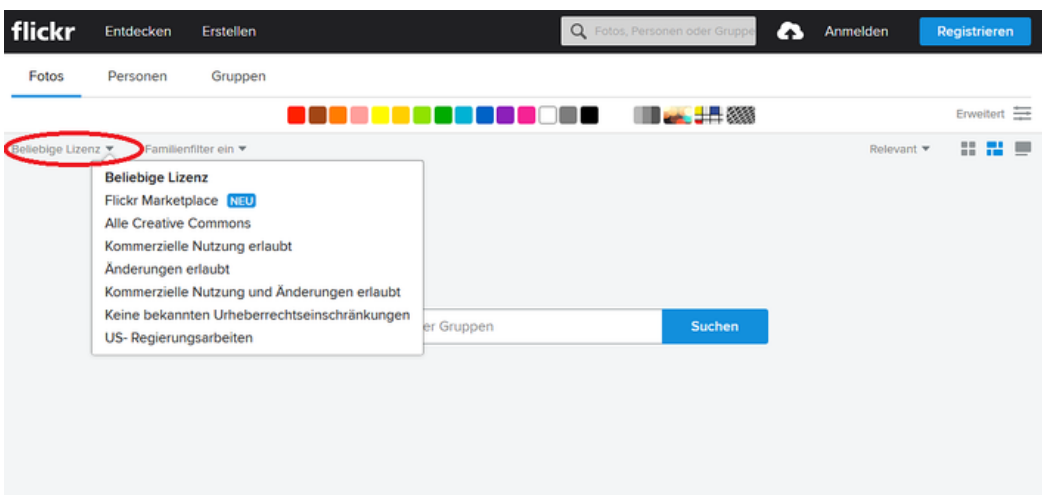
flickr Entdecken Erstellen

Fotos, Personen oder Gruppe

Anmelden Registrieren

Fotos Personen Gruppen

Erweitert

Beliebige Lizenz ▾ Familienfilter ein ▾

Relevant ▾

Beliebige Lizenz
Flickr Marketplace NEU
Alle Creative Commons
Kommerzielle Nutzung erlaubt
Änderungen erlaubt
Kommerzielle Nutzung und Änderungen erlaubt
Keine bekannten Urheberrechtseinschränkungen
US- Regierungsarbeiten

er Gruppen

Suchen